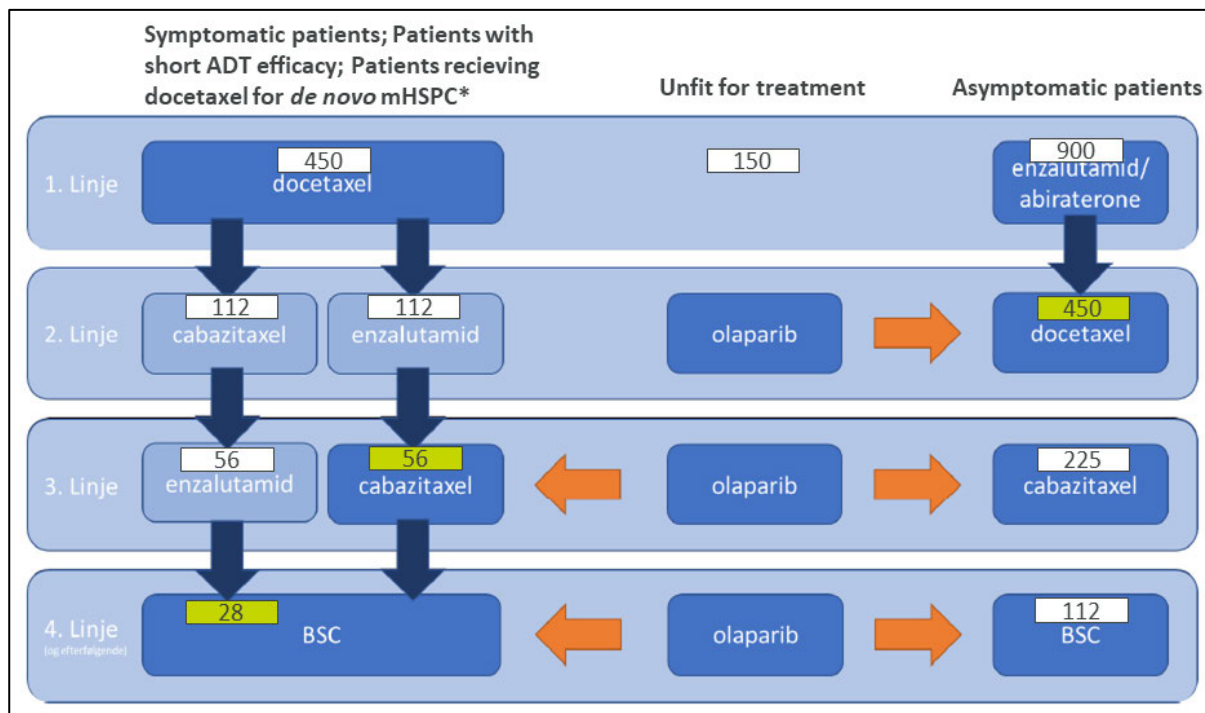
Symptomatic patients; Patients with short ADT efficacy; Patients recieving docetaxel for *de novo* mHSPC*

Unfit for treatment

Asymptomatic patients

1. Linje

450
docetaxel

150

900
enzalutamid/
abiraterone

2. Linje

112
cabazitaxel

112
enzalutamid

olaparib

450
docetaxel

3. Linje

56
enzalutamid

56
cabazitaxel

olaparib

225
cabazitaxel

4. Linje
(og efterfølgende)

28
BSC

olaparib

112
BSC